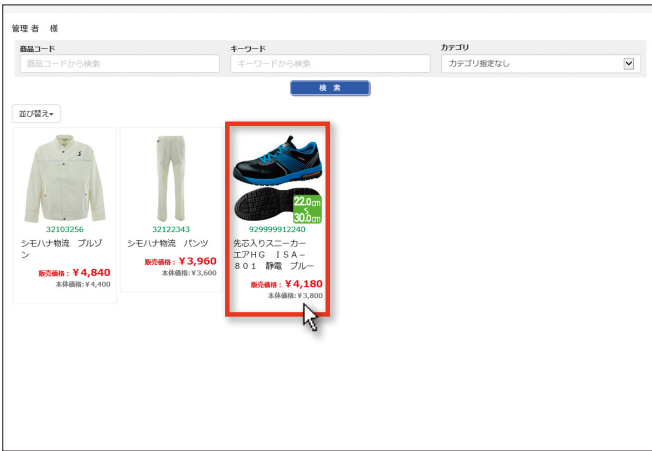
管理者　様

商品コード
商品コードから検索

キーワード
キーワードから検索

カテゴリ
カテゴリ指定なし

検　索

並び替え▾

32103256
シモハナ物流　ブルゾン
販売価格：￥4,840
本体価格：￥4,400

32122343
シモハナ物流　パンツ
販売価格：￥3,960
本体価格：￥3,600

22.0cm
30.0cm
929999912240
先芯入りスニーカー　エアＨＧ　ＩＳＡ－８０１　静電　ブルー
販売価格：￥4,180
本体価格：￥3,800